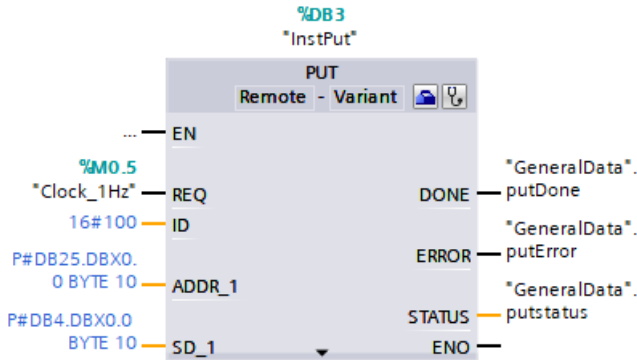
%DB3
"InstPut"

PUT
Remote - Variant

...
EN

%M0.5
"Clock_1Hz"
REQ

16#100
ID

P#DB25.DBX0.0 BYTE 10
ADDR_1

P#DB4.DBX0.0 BYTE 10
SD_1

DONE
"GeneralData".putDone

ERROR
"GeneralData".putError

STATUS
"GeneralData".putstatus

ENO